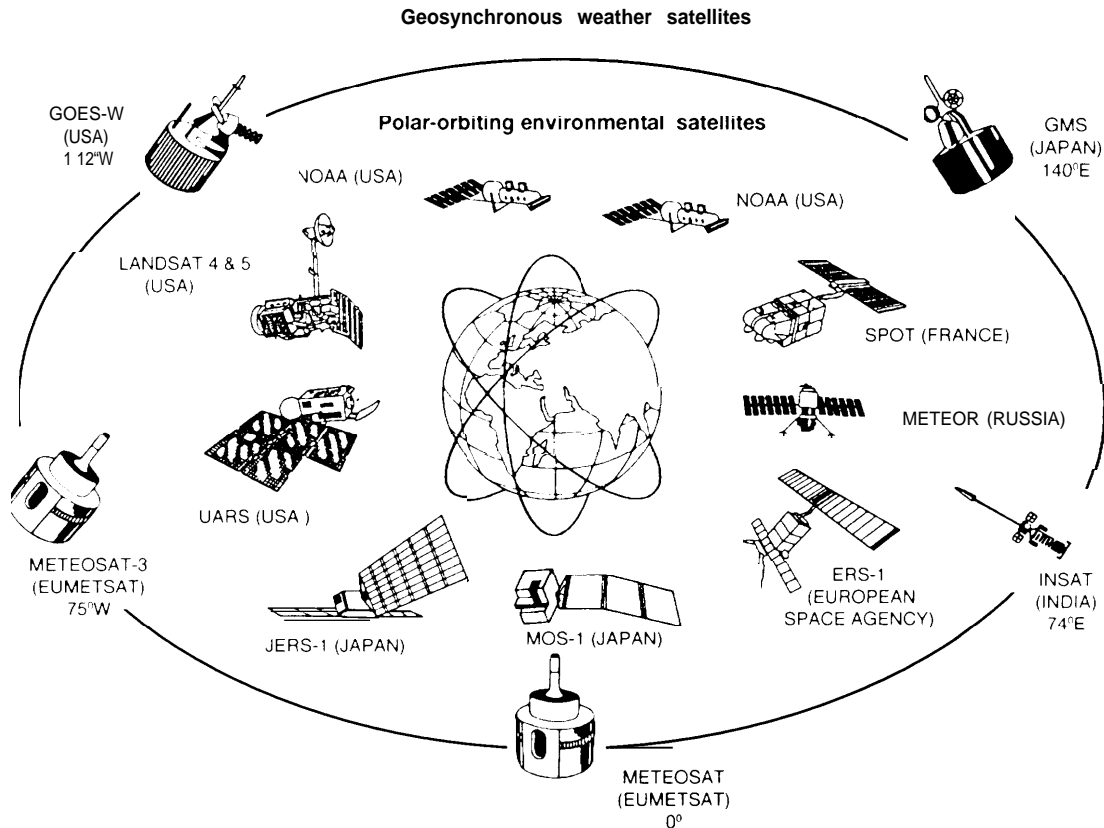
Geosynchronous weather satellites

Polar-orbiting environmental satellites

GOES-W
(USA)
1 12°W

GMS
(JAPAN)
140°E

NOAA (USA)

NOAA (USA)

LANDSAT 4 & 5
(USA)

SPOT (FRANCE)

METEOR (RUSSIA)

UARS (USA )

METEOSAT-3
(EUMETSAT)
75°W

ERS-1
(EUROPEAN
SPACE AGENCY)

INSAT
(INDIA)
74°E

JERS-1 (JAPAN)

MOS-1 (JAPAN)

METEOSAT
(EUMETSAT)
0°